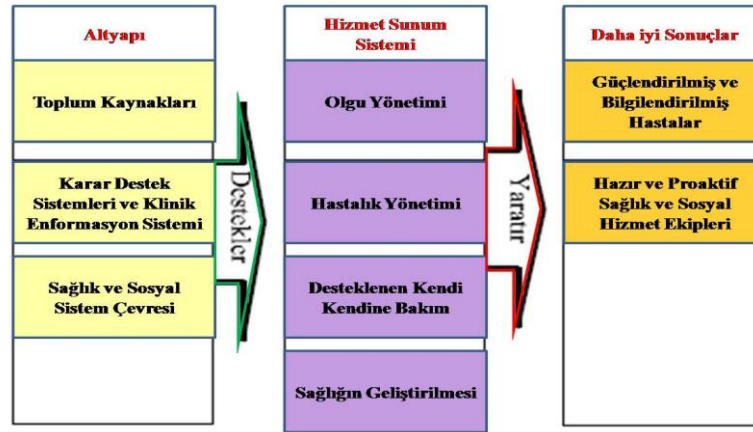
Altyapı

Toplum Kaynakları

Karar Destek Sistemleri ve Klinik Enformasyon Sistemi

Sağlık ve Sosyal Sistem Çevresi

Destekler

Hizmet Sunum Sistemi

Olgu Yönetimi

Hastalık Yönetimi

Desteklenen Kendi Kendine Bakım

Sağlığın Geliştirilmesi

Yaratır

Daha iyi Sonuçlar

Güçlendirilmiş ve Bilgilendirilmiş Hastalar

Hazır ve Proaktif Sağlık ve Sosyal Hizmet Ekipleri